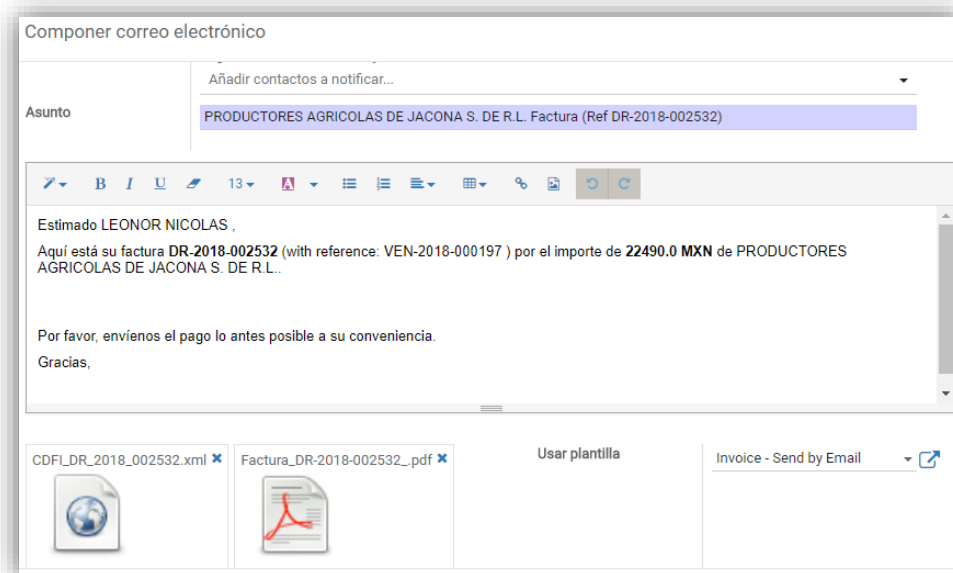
Componer correo electrónico

Añadir contactos a notificar...

Asunto

PRODUCTORES AGRICOLAS DE JACONA S. DE R.L. Factura (Ref DR-2018-002532)

13

Estimado LEONOR NICOLAS ,

Aquí está su factura **DR-2018-002532** (with reference: VEN-2018-000197 ) por el importe de **22490.0 MXN** de PRODUCTORES AGRICOLAS DE JACONA S. DE R.L..

Por favor, envíenos el pago lo antes posible a su conveniencia.

Gracias,

CDFI_DR_2018_002532.xml

Factura_DR-2018-002532_.pdf

Usar plantilla

Invoice - Send by Email